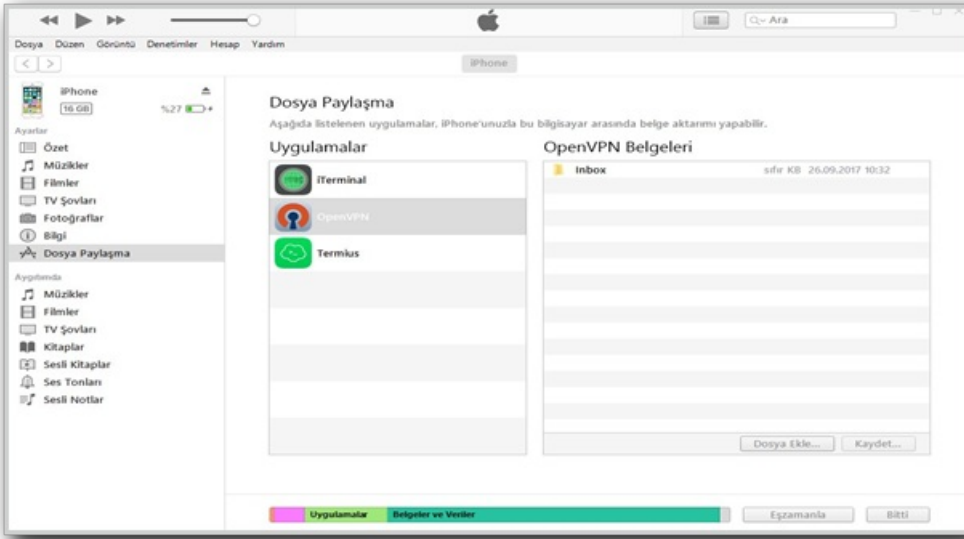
Q~ Ara

Dosya Düzen Görüntü Denetimler Hesap Yardım

iPhone

iPhone
16 GB
%27

Ayarlar
Özet
Müzikler
Filmler
TV Şovları
Fotoğraflar
Bilgi
Dosya Paylaşma

Aygıtımda
Müzikler
Filmler
TV Şovları
Kitaplar
Sesli Kitaplar
Ses Tonları
Sesli Notlar

Dosya Paylaşma
Aşağıda listelenen uygulamalar, iPhone'unuzla bu bilgisayar arasında belge aktarımı yapabilir.

Uygulamalar
iTerminal
OpenVPN
Termius

OpenVPN Belgeleri
Inbox sıfır KB 26.09.2017 10:32

Dosya Ekle... Kaydet...

Uygulamalar Belgeler ve Veriler
Eşzamanla Bitti